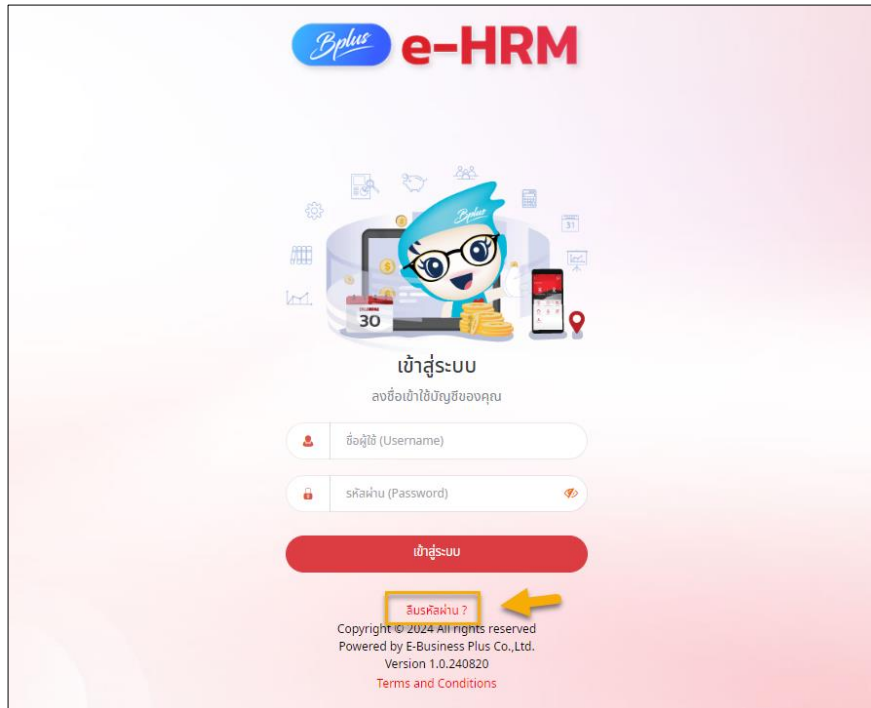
Bplus e-HRM

Bplus

30

31

เข้าสู่ระบบ

ลงชื่อเข้าใช้บัญชีของคุณ

ชื่อผู้ใช้ (Username)

รหัสผ่าน (Password)

เข้าสู่ระบบ

ลืมรหัสผ่าน ?

Copyright © 2024 All rights reserved
Powered by E-Business Plus Co.,Ltd.
Version 1.0.240820
Terms and Conditions